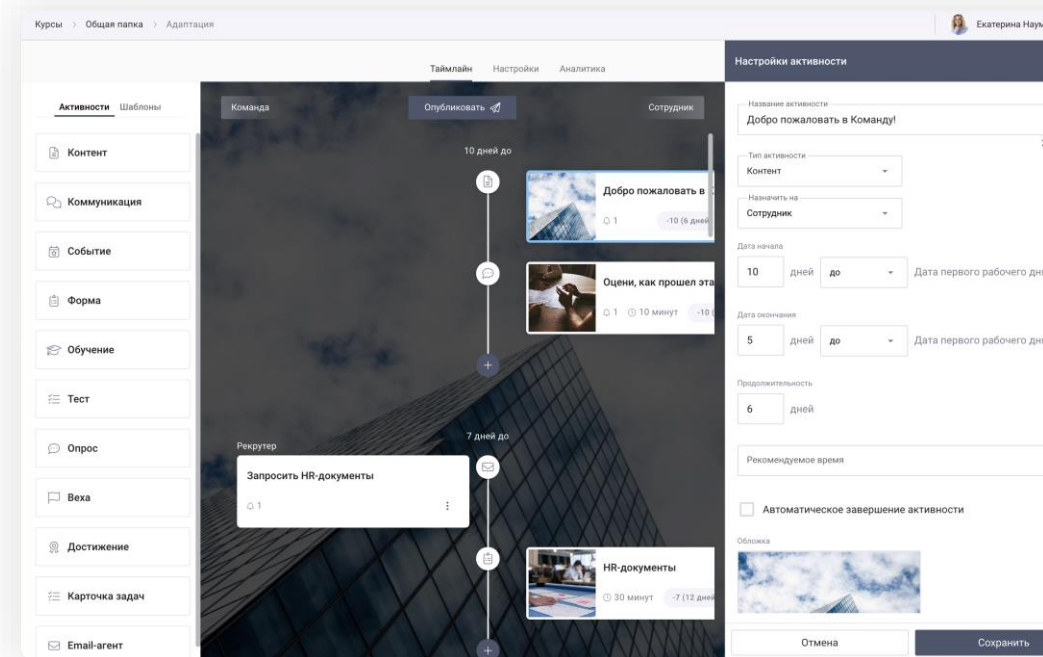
Курсы > Общая папка > Адаптация

Екатерина Наум

Таймлайн Настройки Аналитика

Настройки активности

Активности Шаблоны

Контент

Коммуникация

Событие

Форма

Обучение

Тест

Опрос

Веха

Достижение

Карточка задач

Email-агент

Команда

Опубликовать

Сотрудник

10 дней до

Добро пожаловать в

1 -10 (6 дней

Оцени, как прошел эта

1 10 минут -10

Рекрутер

7 дней до

Запросить HR-документы

1

HR-документы

30 минут -7 (12 дней

Название активности

Добро пожаловать в Команду!

Тип активности

Контент

Назначить на

Сотрудник

Дата начала

10 дней до Дата первого рабочего дн

Дата окончания

5 дней до Дата первого рабочего дн

Продолжительность

6 дней

Рекомендуемое время

Автоматическое завершение активности

Обложка

Отмена

Сохранить